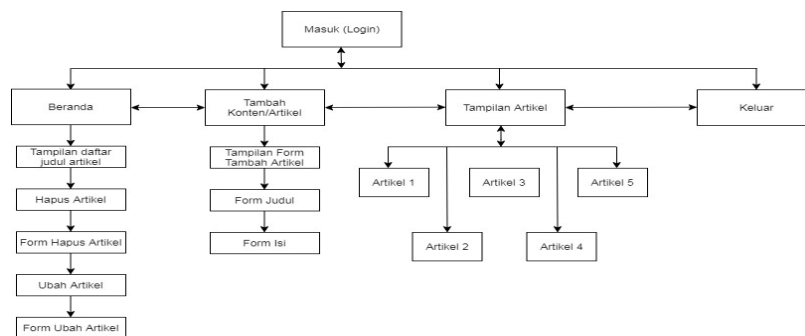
Masuk (Login)

Beranda

Tambah Konten/Artikel

Tampilan Artikel

Keluar

Tampilan daftar judul artikel

Hapus Artikel

Form Hapus Artikel

Ubah Artikel

Form Ubah Artikel

Tampilan Form Tambah Artikel

Form Judul

Form Isi

Artikel 1

Artikel 2

Artikel 3

Artikel 4

Artikel 5